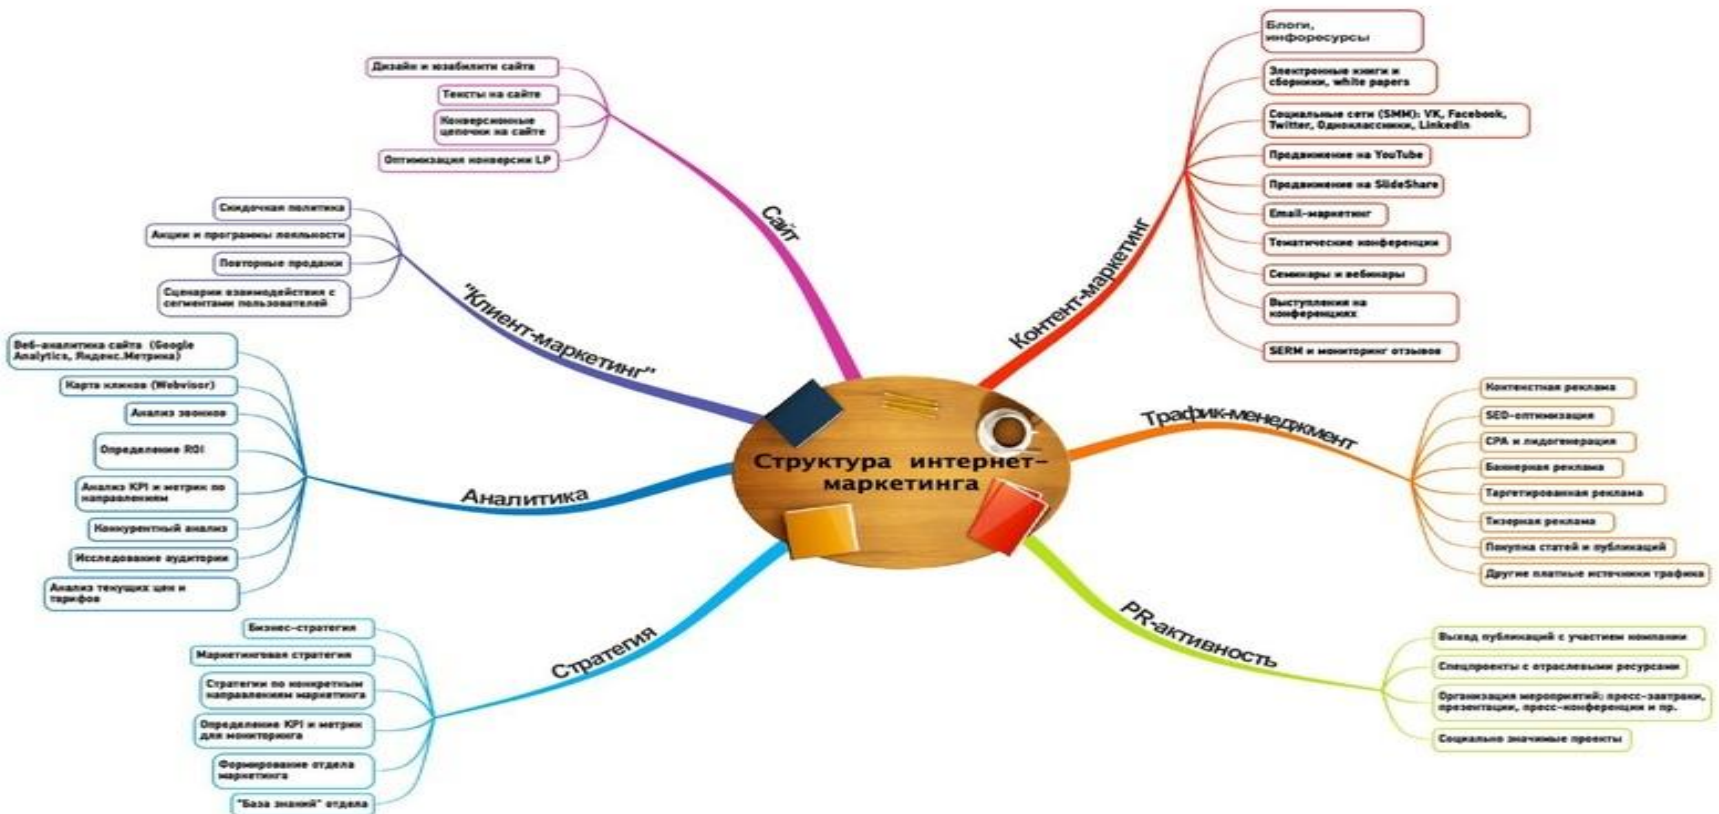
Структура интернет-маркетинга

Сайт
Дизайн и юзабилити сайта
Тексты на сайте
Конверсионные цепочки на сайте
Оптимизация конверсии LP

"Клиент-маркетинг"
Скидочная политика
Акции и программы лояльности
Повторные продажи
Сценарии взаимодействия с сегментами пользователей

Аналитика
Веб-аналитика сайта (Google Analytics, Яндекс.Метрика)
Карта кликов (Webvisor)
Анализ звонков
Определение ROI
Анализ KPI и метрик по направлениям
Конкурентный анализ
Исследование аудитории
Анализ текущих цен и тарифов

Стратегия
Бизнес-стратегия
Маркетинговая стратегия
Стратегии по конкретным направлениям маркетинга
Определение KPI и метрик для мониторинга
Формирование отдела маркетинга
"База знаний" отдела

Контент-маркетинг
Блоги, инфоресурсы
Электронные книги и сборники, white papers
Социальные сети (SMM): VK, Facebook, Twitter, Одноклассники, Linkedin
Продвижение на YouTube
Продвижение на SlideShare
Email-маркетинг
Тематические конференции
Семинары и вебинары
Выступления на конференциях
SERM и мониторинг отзывов

Трафик-менеджмент
Контекстная реклама
SEO-оптимизация
CPA и лидогенерация
Баннерная реклама
Таргетированная реклама
Тизерная реклама
Покупка статей и публикаций
Другие платные источники трафика

PR-активность
Выход публикаций с участием компании
Спецпроекты с отраслевыми ресурсами
Организация мероприятий: пресс-завтраки, презентации, пресс-конференции и пр.
Социально значимые проекты